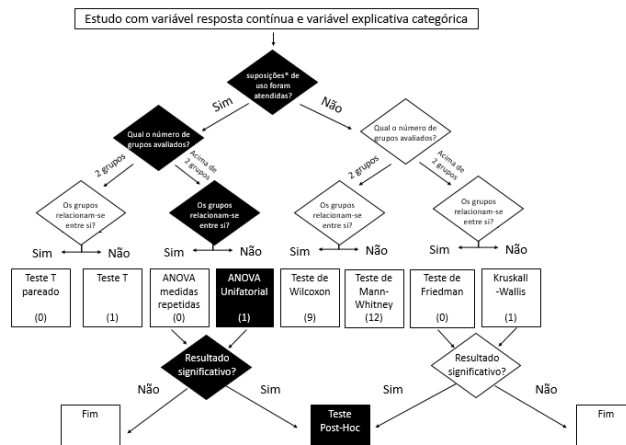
Estudo com variável resposta contínua e variável explicativa categórica

suposições* de uso foram atendidas?

Sim

Não

Qual o número de grupos avaliados?

2 grupos

Acima de 2 grupos

Os grupos relacionam-se entre si?

Sim

Não

Os grupos relacionam-se entre si?

Sim

Não

Teste T pareado (0)

Teste T (1)

ANOVA medidas repetidas (0)

ANOVA Unifatorial (1)

Resultado significativo?

Não

Sim

Fim

Qual o número de grupos avaliados?

2 grupos

Acima de 2 grupos

Os grupos relacionam-se entre si?

Sim

Não

Os grupos relacionam-se entre si?

Sim

Não

Teste de Wilcoxon (9)

Teste de Mann-Whitney (12)

Teste de Friedman (0)

Kruskall -Wallis (1)

Resultado significativo?

Sim

Não

Teste Post-Hoc

Fim